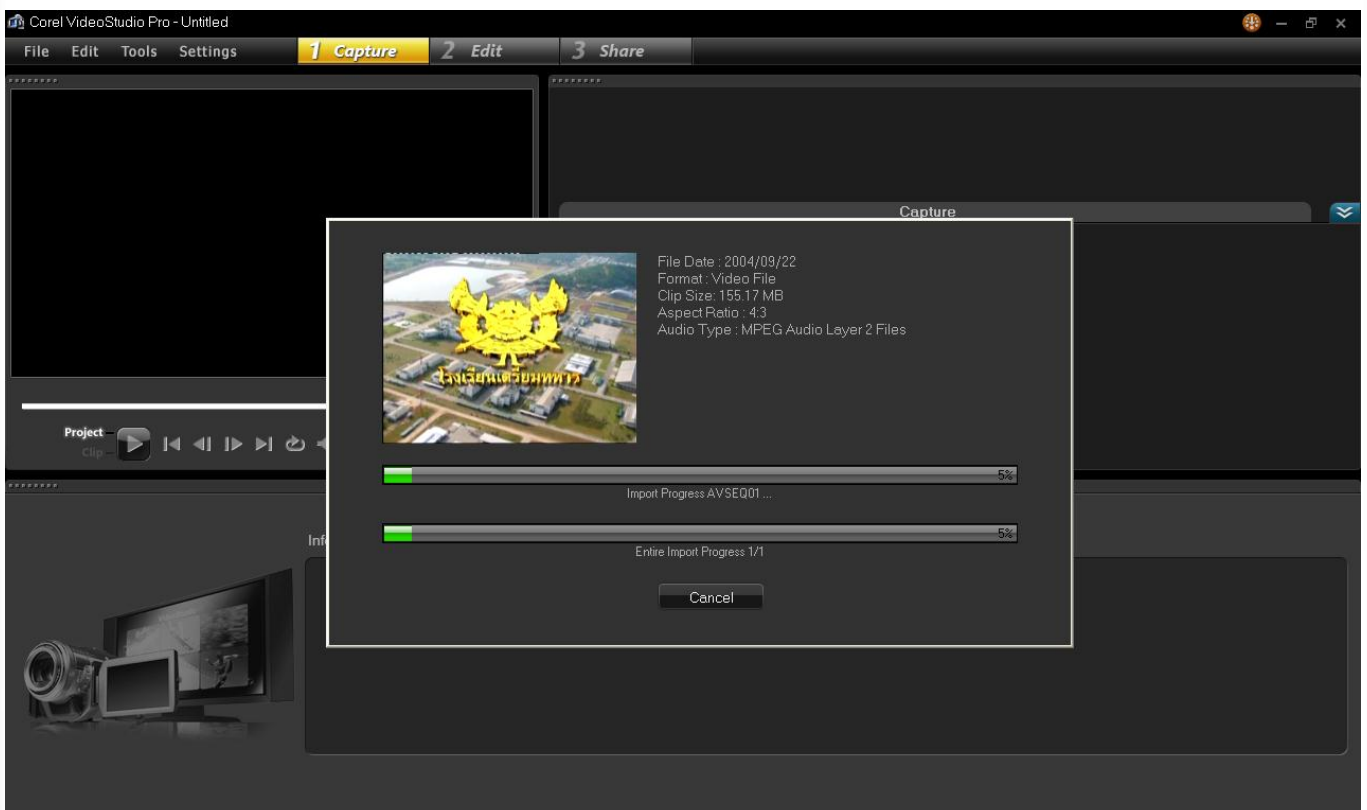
Corel VideoStudio Pro - Untitled

File Edit Tools Settings

1 Capture

2 Edit

3 Share

Capture

Project

Clip

Inf

โรงเรียนเตรียมทหาร

File Date : 2004/09/22
Format : Video File
Clip Size: 155.17 MB
Aspect Ratio : 4:3
Audio Type : MPEG Audio Layer 2 Files

5%

Import Progress AVSEQ01 ...

5%

Entire Import Progress 1/1

Cancel